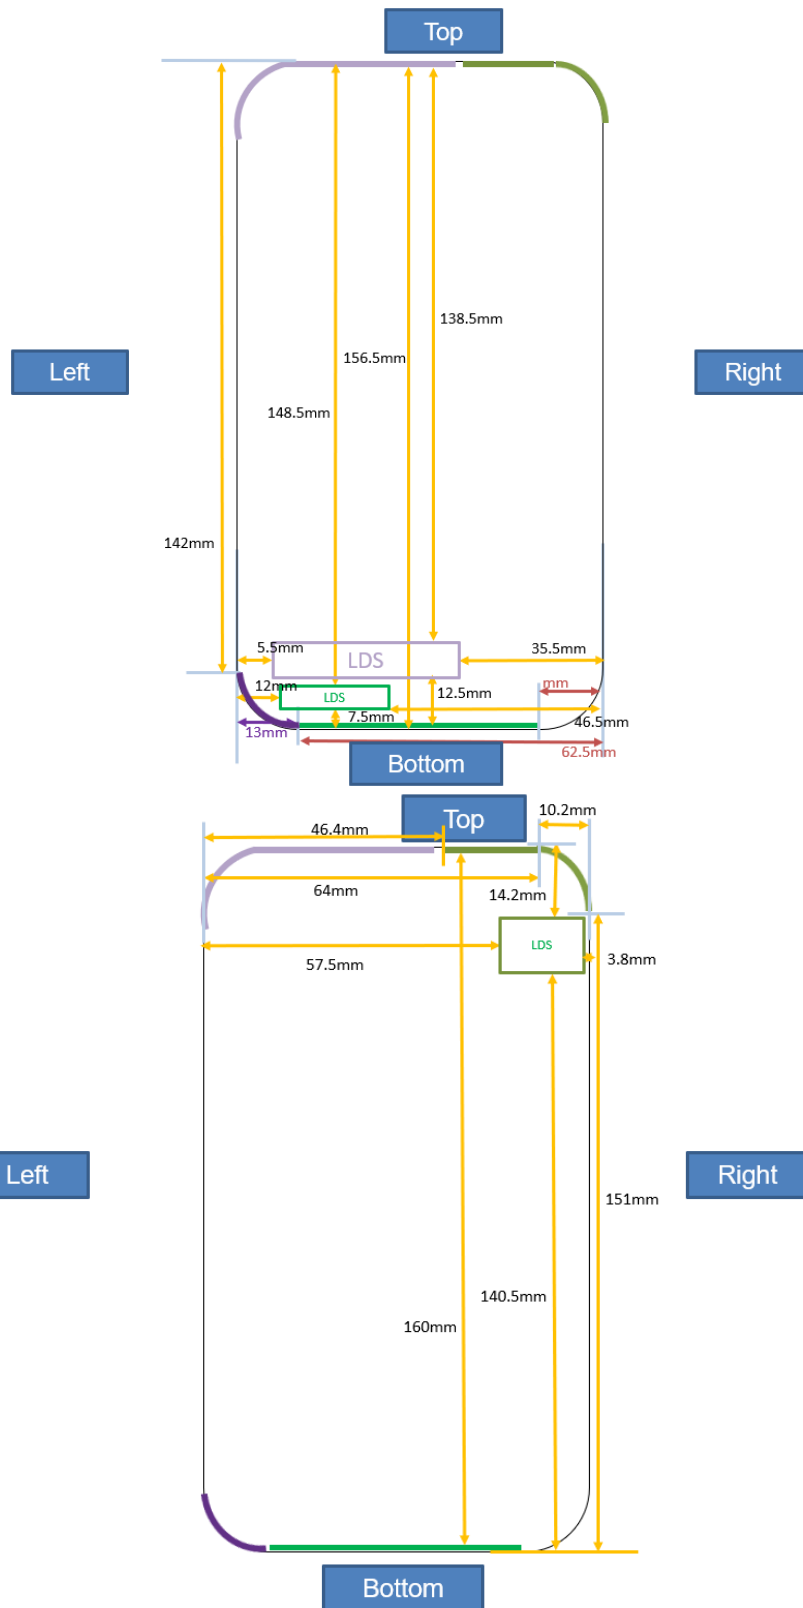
Top

Left

Right

138.5mm

156.5mm

148.5mm

142mm

5.5mm

LDS

35.5mm

12mm

LDS

12.5mm

mm

7.5mm

46.5mm

13mm

62.5mm

Bottom

Top

10.2mm

46.4mm

64mm

14.2mm

LDS

3.8mm

57.5mm

Left

Right

151mm

140.5mm

160mm

Bottom